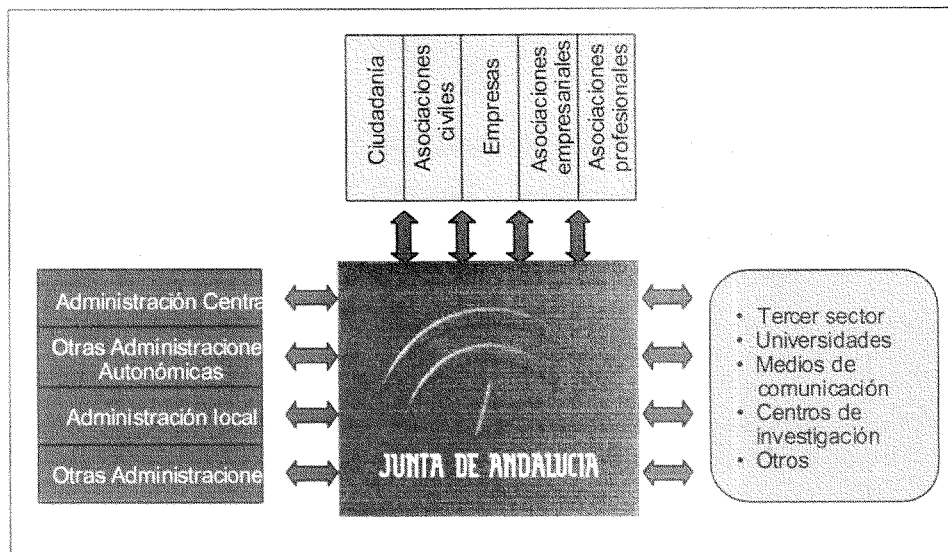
Ciudadanía

Asociaciones civiles

Empresas

Asociaciones empresariales

Asociaciones profesionales

Administración Centra

Otras Administracione Autonómicas

Administración local

Otras Administracione

JUNTA DE ANDALUCIA

• Tercer sector
• Universidades
• Medios de comunicación
• Centros de investigación
• Otros